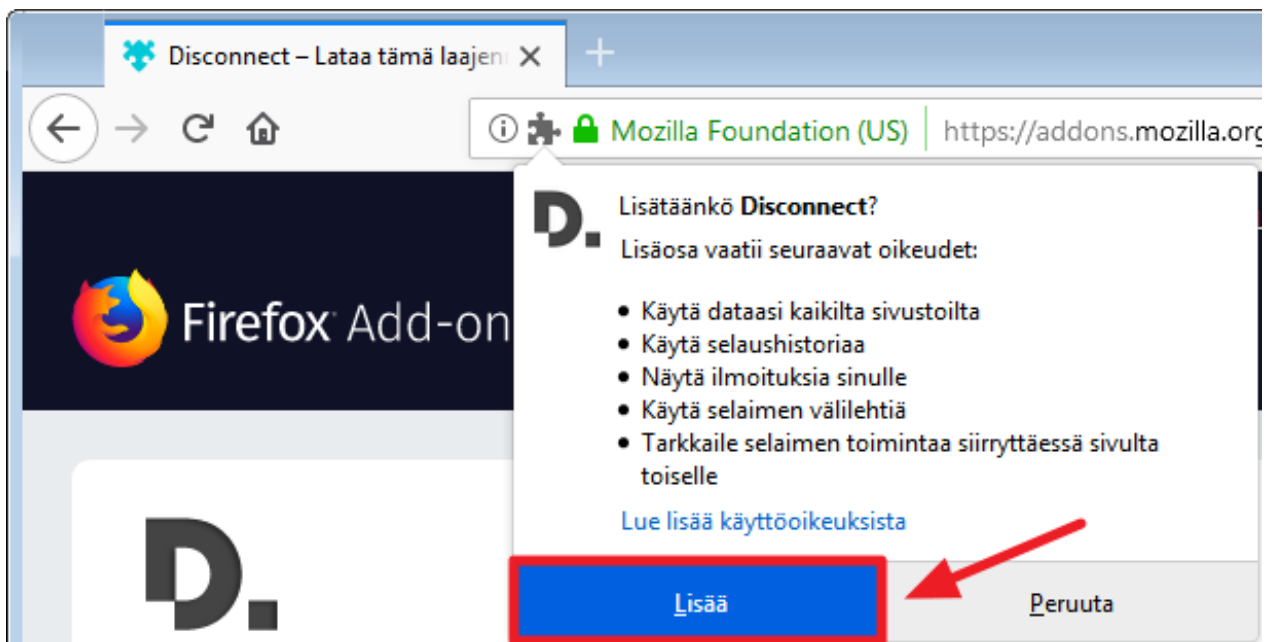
Disconnect – Lataa tämä laajen

Mozilla Foundation (US) https://addons.mozilla.org

Firefox Add-on

Lisätäänkö **Disconnect**?

Lisäosa vaatii seuraavat oikeudet:

- Käytä dataasi kaikilta sivustoilta
- Käytä selaushistoriaa
- Näytä ilmoituksia sinulle
- Käytä selaimen välilehtiä
- Tarkkaile selaimen toimintaa siirryttäessä sivulta toiselle

Lue lisää käyttöoikeuksista

Lisää

Peruuta